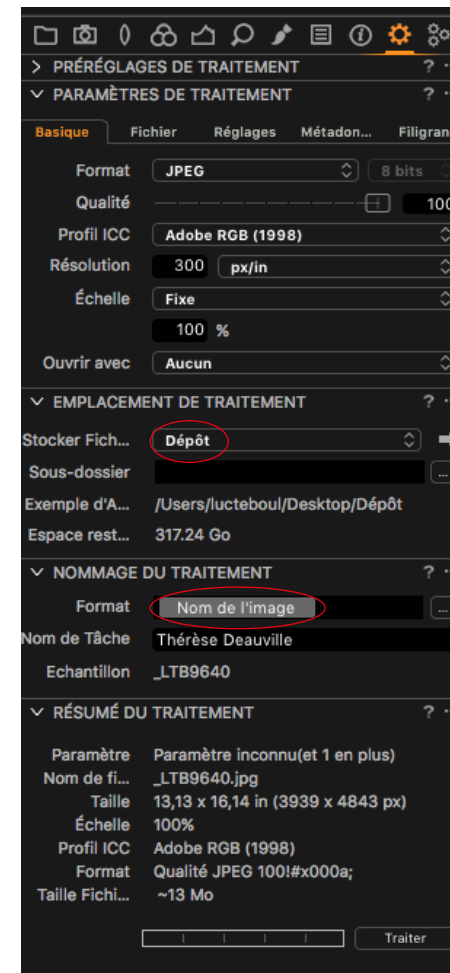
> PRÉRÉGLAGES DE TRAITEMENT ?

∨ PARAMÈTRES DE TRAITEMENT ?

Basique Fichier Réglages Métadon... Filigran

Format JPEG 8 bits

Qualité 100

Profil ICC Adobe RGB (1998)

Résolution 300 px/in

Échelle Fixe

100 %

Ouvrir avec Aucun

∨ EMPLACEMENT DE TRAITEMENT ?

Stocker Fich... Dépôt

Sous-dossier

Exemple d'A... /Users/lucteboul/Desktop/Dépôt

Espace rest... 317.24 Go

∨ NOMMAGE DU TRAITEMENT ?

Format Nom de l'image

Nom de Tâche Thérèse Deauville

Echantillon _LTB9640

∨ RÉSUMÉ DU TRAITEMENT ?

Paramètre Paramètre inconnu(et 1 en plus)

Nom de fi... _LTB9640.jpg

Taille 13,13 x 16,14 in (3939 x 4843 px)

Échelle 100%

Profil ICC Adobe RGB (1998)

Format Qualité JPEG 100!#x000a;

Taille Fichi... ~13 Mo

Traiter